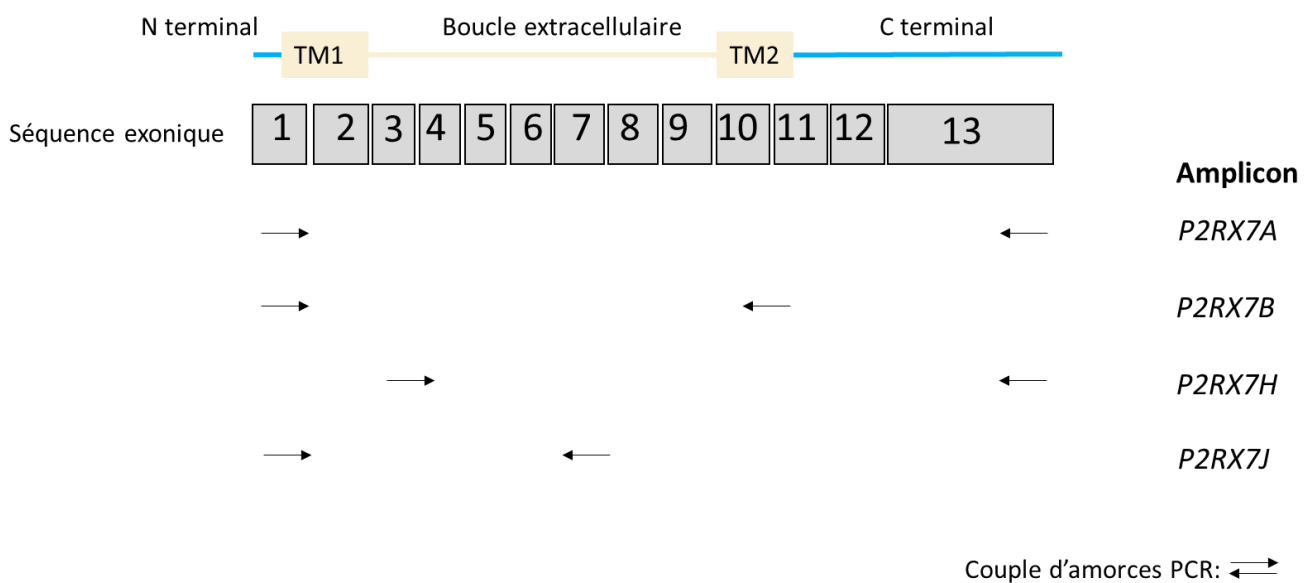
N terminal

TM1

Boucle extracellulaire

TM2

C terminal

Séquence exonique

| 1 | 2 | 3 | 4 | 5 | 6 | 7 | 8 | 9 | 10 | 11 | 12 | 13 |
|---|---|---|---|---|---|---|---|---|---|---|---|---|

Amplicon

P2RX7A

P2RX7B

P2RX7H

P2RX7J

Couple d'amorces PCR: